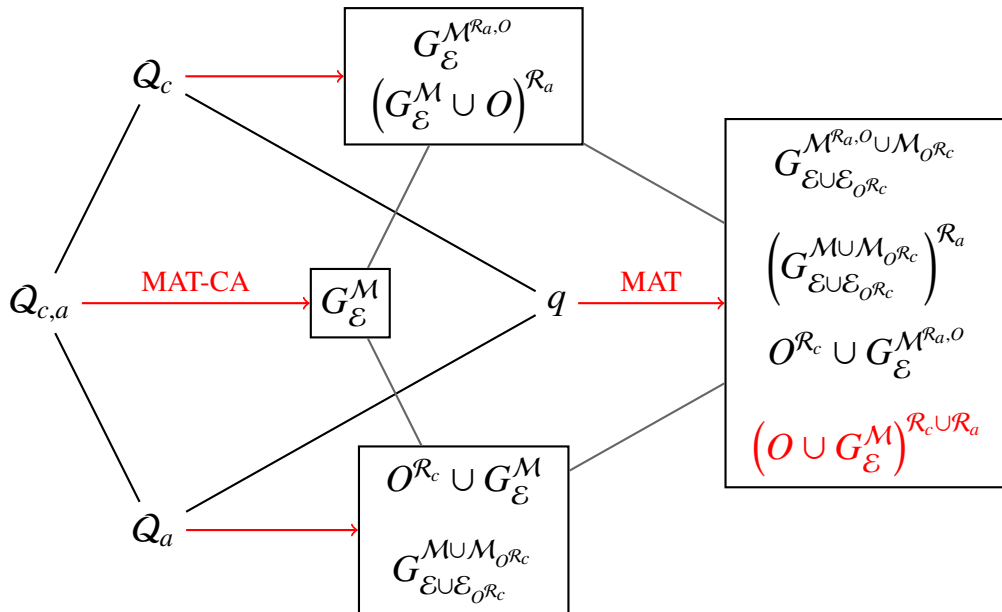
$Q_c$

$G_{\mathcal{E}}^{\mathcal{M}^{\mathcal{R}_a,O}}$

$\left(G_{\mathcal{E}}^{\mathcal{M}} \cup O\right)^{\mathcal{R}_a}$

$G_{\mathcal{E}\cup\mathcal{E}_{O^{\mathcal{R}_c}}}^{\mathcal{M}^{\mathcal{R}_a,O}\cup\mathcal{M}_{O^{\mathcal{R}_c}}}$

$\left(G_{\mathcal{E}\cup\mathcal{E}_{O^{\mathcal{R}_c}}}^{\mathcal{M}\cup\mathcal{M}_{O^{\mathcal{R}_c}}}\right)^{\mathcal{R}_a}$

$Q_{c,a}$

MAT-CA

$G_{\mathcal{E}}^{\mathcal{M}}$

$q$

MAT

$O^{\mathcal{R}_c} \cup G_{\mathcal{E}}^{\mathcal{M}^{\mathcal{R}_a,O}}$

$\left(O \cup G_{\mathcal{E}}^{\mathcal{M}}\right)^{\mathcal{R}_c\cup\mathcal{R}_a}$

$Q_a$

$O^{\mathcal{R}_c} \cup G_{\mathcal{E}}^{\mathcal{M}}$

$G_{\mathcal{E}\cup\mathcal{E}_{O^{\mathcal{R}_c}}}^{\mathcal{M}\cup\mathcal{M}_{O^{\mathcal{R}_c}}}$